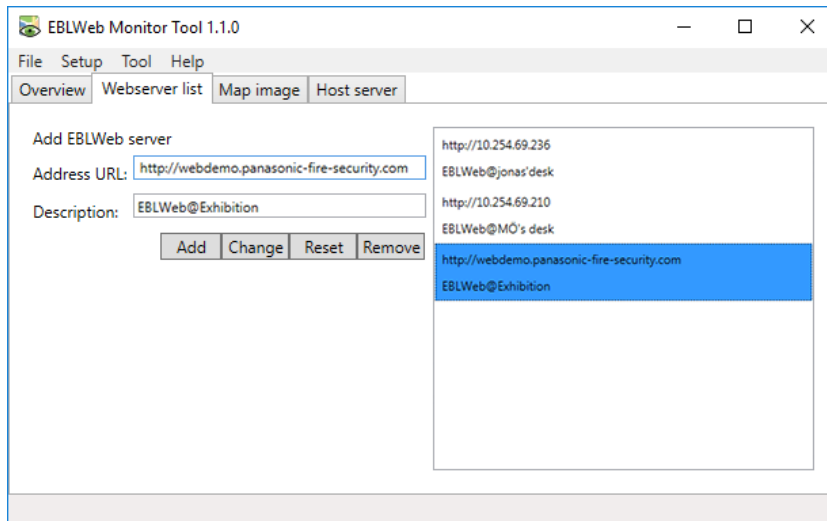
EBLWeb Monitor Tool 1.1.0

File Setup Tool Help

Overview Webserver list Map image Host server

Add EBLWeb server

Address URL: http://webdemo.panasonic-fire-security.com

Description: EBLWeb@Exhibition

Add Change Reset Remove

http://10.254.69.236
EBLWeb@jonas'desk

http://10.254.69.210
EBLWeb@MÖ's desk

http://webdemo.panasonic-fire-security.com
EBLWeb@Exhibition